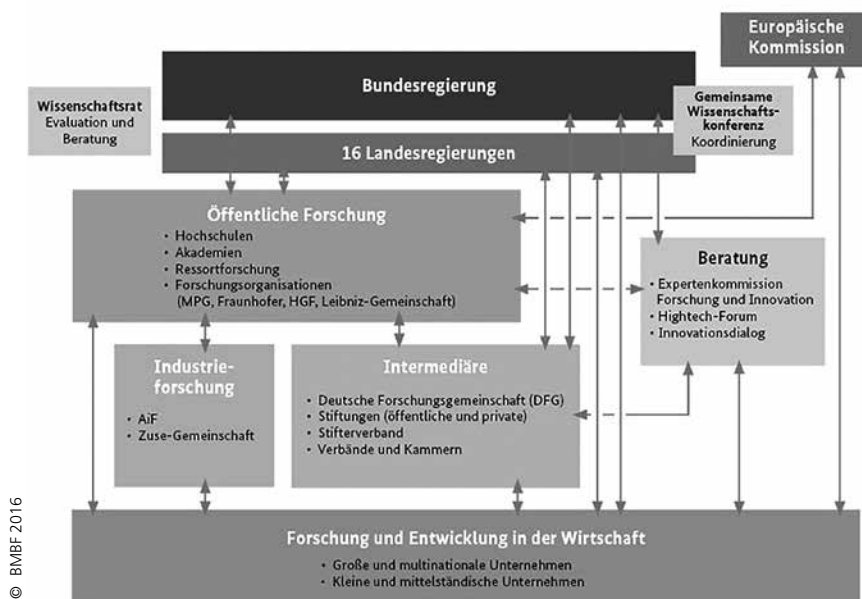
Europäische Kommission

Bundesregierung

Wissenschaftsrat
Evaluation und Beratung

Gemeinsame Wissenschaftskonferenz
Koordinierung

16 Landesregierungen

Öffentliche Forschung
• Hochschulen
• Akademien
• Ressortforschung
• Forschungsorganisationen (MPG, Fraunhofer, HGF, Leibniz-Gemeinschaft)

Beratung
• Expertenkommission Forschung und Innovation
• Hightech-Forum
• Innovationsdialog

Industrieforschung
• AiF
• Zuse-Gemeinschaft

Intermediäre
• Deutsche Forschungsgemeinschaft (DFG)
• Stiftungen (öffentliche und private)
• Stifterverband
• Verbände und Kammern

Forschung und Entwicklung in der Wirtschaft
• Große und multinationale Unternehmen
• Kleine und mittelständische Unternehmen

© BMBF 2016